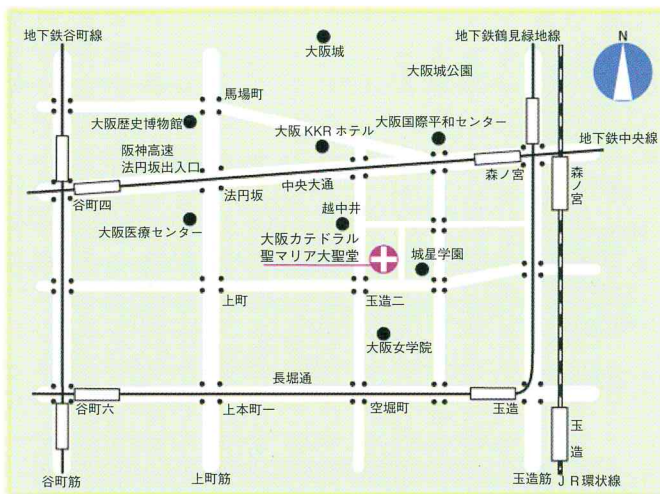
地下鉄谷町線
大阪城
地下鉄鶴見緑地線
N
大阪城公園
馬場町
大阪歴史博物館
大阪 KKR ホテル
大阪国際平和センター
地下鉄中央線
阪神高速
法円坂出入口
森ノ宮
森
ノ
宮
中央大通
谷町四
法円坂
越中井
大阪医療センター
大阪カテドラル
聖マリア大聖堂
城星学園
上町
玉造二
大阪女学院
長堀通
谷町六
上本町一
空堀町
玉造
玉
造
谷町筋
上町筋
玉造筋
JR環状線